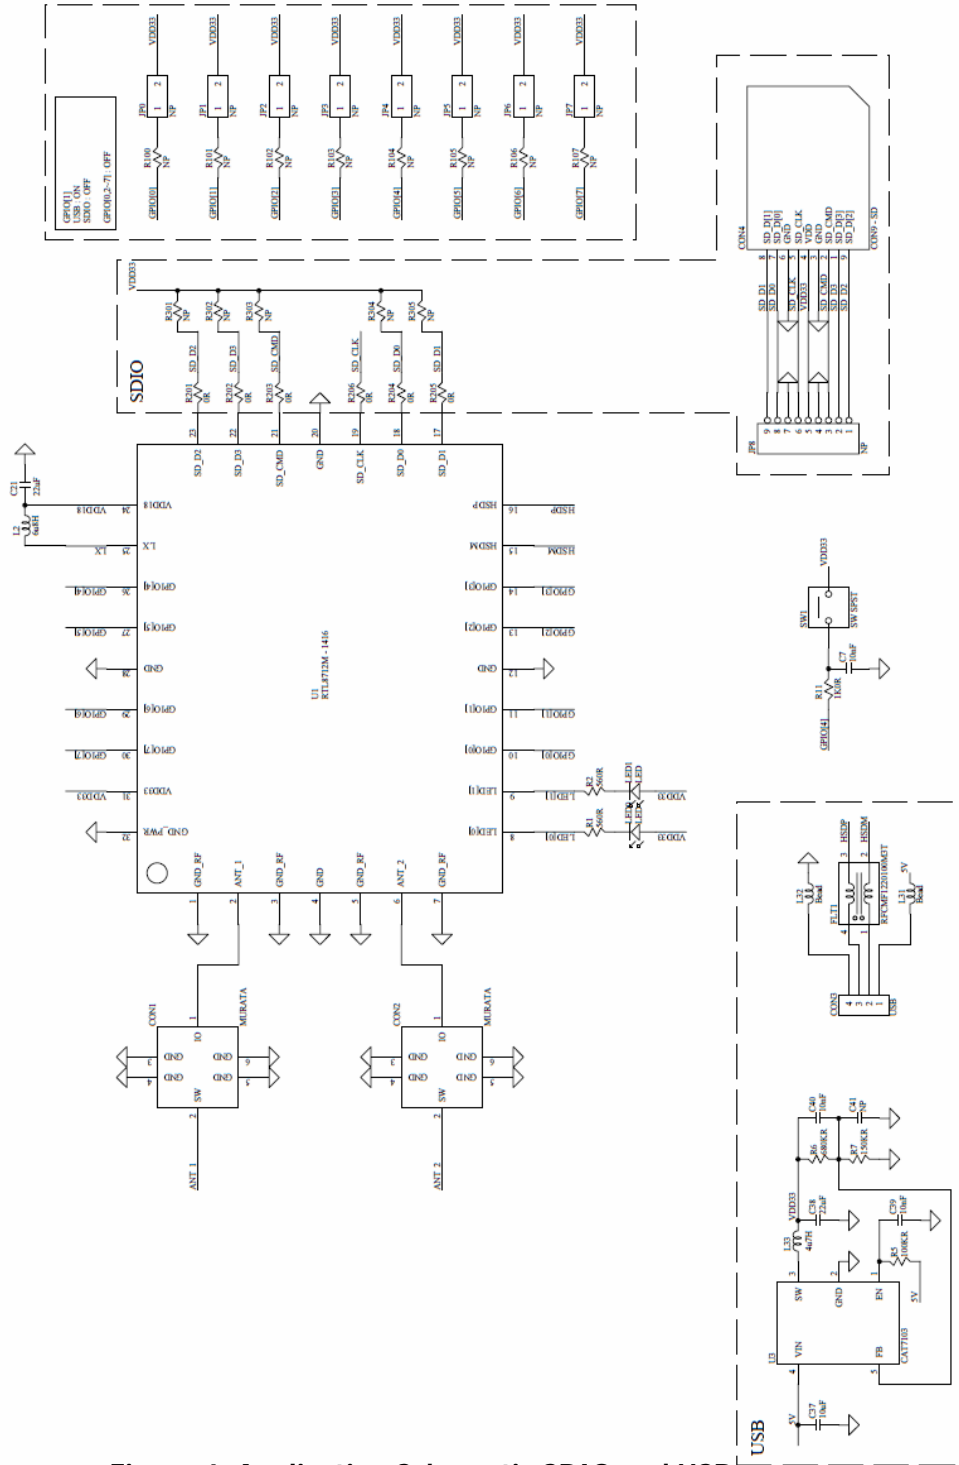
GPIO[1]
USB : ON
SDIO : OFF
GPIO[0,2~7] : OFF

VDD33 VDD33 VDD33 VDD33 VDD33 VDD33 VDD33 VDD33
JP0 NP JP1 NP JP2 NP JP3 NP JP4 NP JP5 NP JP6 NP JP7 NP
R100 NP R101 NP R102 NP R103 NP R104 NP R105 NP R106 NP R107 NP
GPIO[0] GPIO[1] GPIO[2] GPIO[3] GPIO[4] GPIO[5] GPIO[6] GPIO[7]

CON4
SD_D[1] SD_D[0] GND SD_CLK VDD GND SD_CMD SD_D[3] SD_D[2]
CON9 - SD

SDIO
VDD33
R301 NP R302 NP R303 NP R304 NP R305 NP
SD_D2 SD_D3 SD_CMD SD_CLK SD_D0 SD_D1
R201 0R R202 0R R203 0R R206 0R R204 0R R205 0R

SD_D1 SD_D0 GND SD_CLK VDD33 GND SD_CMD SD_D3 SD_D2
JP8 NP

C21 22uF
L2 6u8H
VDD18 LX
GPIO[4] GPIO[5] GND GPIO[6] GPIO[7] VDD33 GND_PWR

SD_D2 SD_D3 SD_CMD GND SD_CLK SD_D0 SD_D1
23 22 21 20 19 18 17
VDD18 24 LX 25 GPIO[4] 26 GPIO[5] 27 GND 28 GPIO[6] 29 GPIO[7] 30 VDD33 31 GND_PWR 32
U1
RTL8732M - 1416
HSDP 16 HSDM 15 GPIO[3] 14 GPIO[2] 13 GND 12 GPIO[1] 11 GPIO[0] 10 LED[1] 9 LED[0] 8
GND_RF ANT_1 GND_RF GND GND_RF ANT_2 GND_RF
1 2 3 4 5 6 7

HSDP HSDM GPIO[3] GPIO[2] GPIO[1] GPIO[0]
R2 560R LED[1] LED1 LED VDD33
R1 560R LED[0] LED0 LED VDD33

VDD33
SW1 SW SPST
C7 10nF
R11 1K0R
GPIO[4]

CON1 MURATA
IO GND GND GND GND SW
ANT_1
CON2 MURATA
IO GND GND GND GND SW
ANT_2

HSDP HSDM
L32 Bead
FLT1
RFCMF1220100M3T
L31 Bead 5V
CON3 USB

C40 10nF C41 NP
R6 680KR R7 150KR
VDD33
L33 4u7H
C38 22uF
C39 10uF
R5 100KR 5V
U3
SW GND EN
VIN FB
CAT7103
5V C37 10uF
USB

Figure 4: Application Schematic SDIO and USB